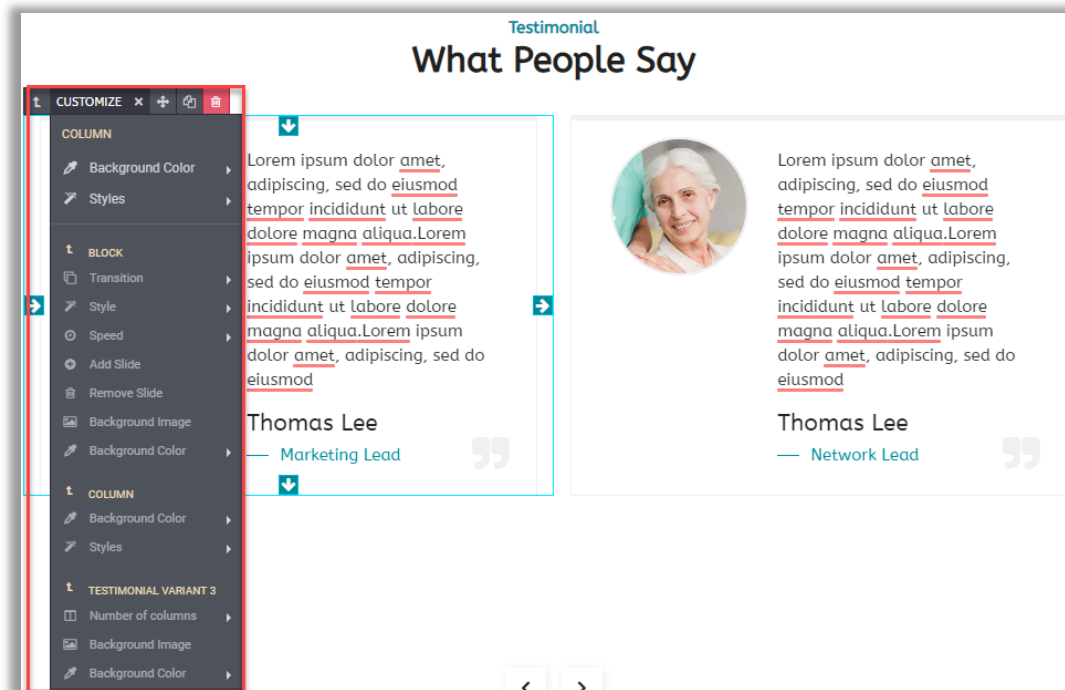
Testimonial
What People Say

CUSTOMIZE

COLUMN
Background Color
Styles

BLOCK
Transition
Style
Speed
Add Slide
Remove Slide
Background Image
Background Color

COLUMN
Background Color
Styles

TESTIMONIAL VARIANT 3
Number of columns
Background Image
Background Color

Lorem ipsum dolor amet, adipiscing, sed do eiusmod tempor incididunt ut labore dolore magna aliqua.Lorem ipsum dolor amet, adipiscing, sed do eiusmod tempor incididunt ut labore dolore magna aliqua.Lorem ipsum dolor amet, adipiscing, sed do eiusmod

Thomas Lee
Marketing Lead

Lorem ipsum dolor amet, adipiscing, sed do eiusmod tempor incididunt ut labore dolore magna aliqua.Lorem ipsum dolor amet, adipiscing, sed do eiusmod tempor incididunt ut labore dolore magna aliqua.Lorem ipsum dolor amet, adipiscing, sed do eiusmod

Thomas Lee
Network Lead